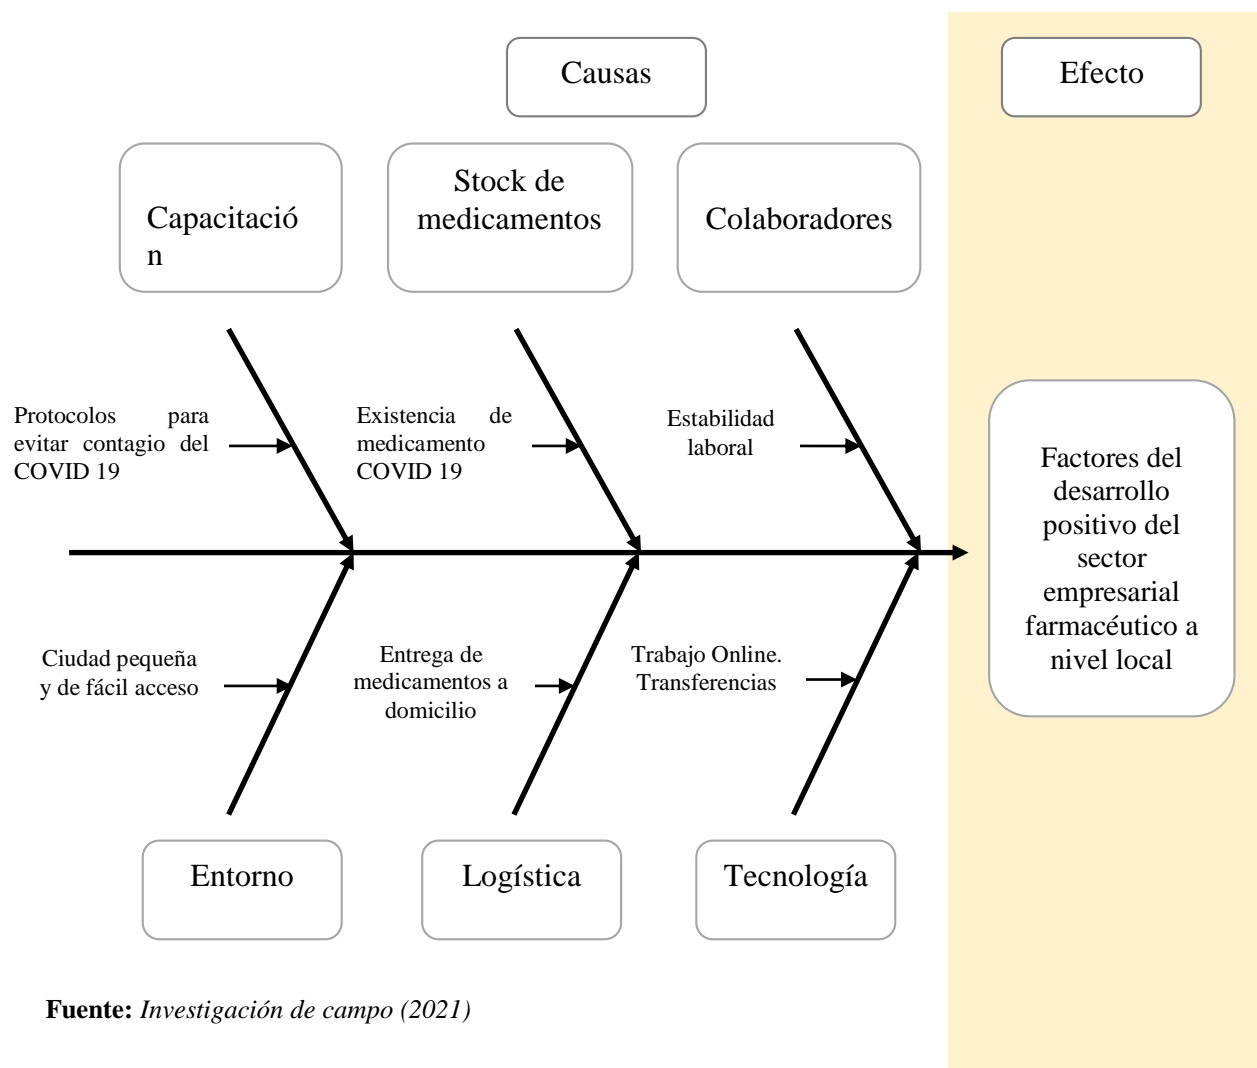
Causas

Efecto

Capacitació n

Stock de medicamentos

Colaboradores

Protocolos para evitar contagio del COVID 19

Existencia de medicamento COVID 19

Estabilidad laboral

Factores del desarrollo positivo del sector empresarial farmacéutico a nivel local

Ciudad pequeña y de fácil acceso

Entrega de medicamentos a domicilio

Trabajo Online. Transferencias

Entorno

Logística

Tecnología

**Fuente:** *Investigación de campo (2021)*